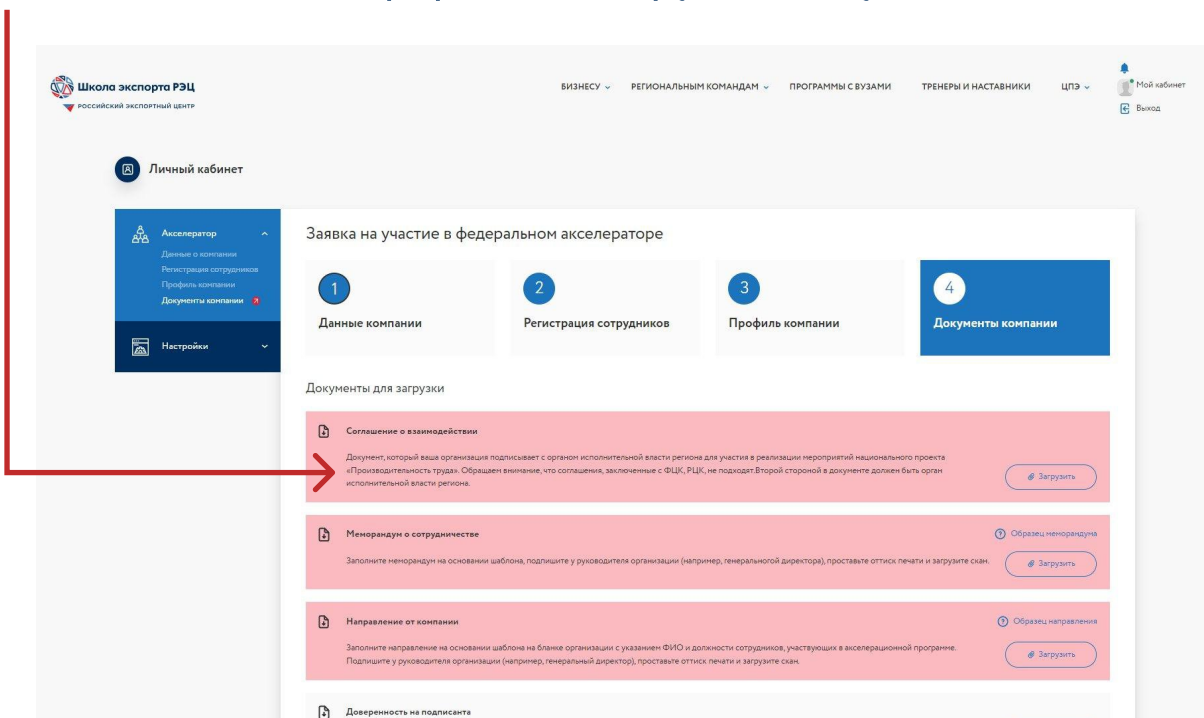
Школа экспорта РЭЦ
РОССИЙСКИЙ ЭКСПОРТНЫЙ ЦЕНТР

БИЗНЕСУ РЕГИОНАЛЬНЫМ КОМАНДАМ ПРОГРАММЫ С ВУЗАМИ ТРЕНЕРЫ И НАСТАВНИКИ ЦПЭ

Мой кабинет
Выход

Личный кабинет

Акселератор
Данные о компании
Регистрация сотрудников
Профиль компании
Документы компании

Настройки

Заявка на участие в федеральном акселераторе

1 Данные компании
2 Регистрация сотрудников
3 Профиль компании
4 Документы компании

Документы для загрузки

Соглашение о взаимодействии

Документ, который ваша организация подписывает с органом исполнительной власти региона для участия в реализации мероприятий национального проекта «Производительность труда». Обращаем внимание, что соглашения, заключенные с ФЦК, РЦК, не подходят.Второй стороной в документе должен быть орган исполнительной власти региона.

Загрузить

Меморандум о сотрудничестве

Образец меморандума

Заполните меморандум на основании шаблона, подпишите у руководителя организации (например, генеральной директора), проставьте оттиск печати и загрузите скан.

Загрузить

Направление от компании

Образец направления

Заполните направление на основании шаблона на бланке организации с указанием ФИО и должности сотрудников, участвующих в акселерационной программе. Подпишите у руководителя организации (например, генеральный директор), проставьте оттиск печати и загрузите скан.

Загрузить

Доверенность на подписанта